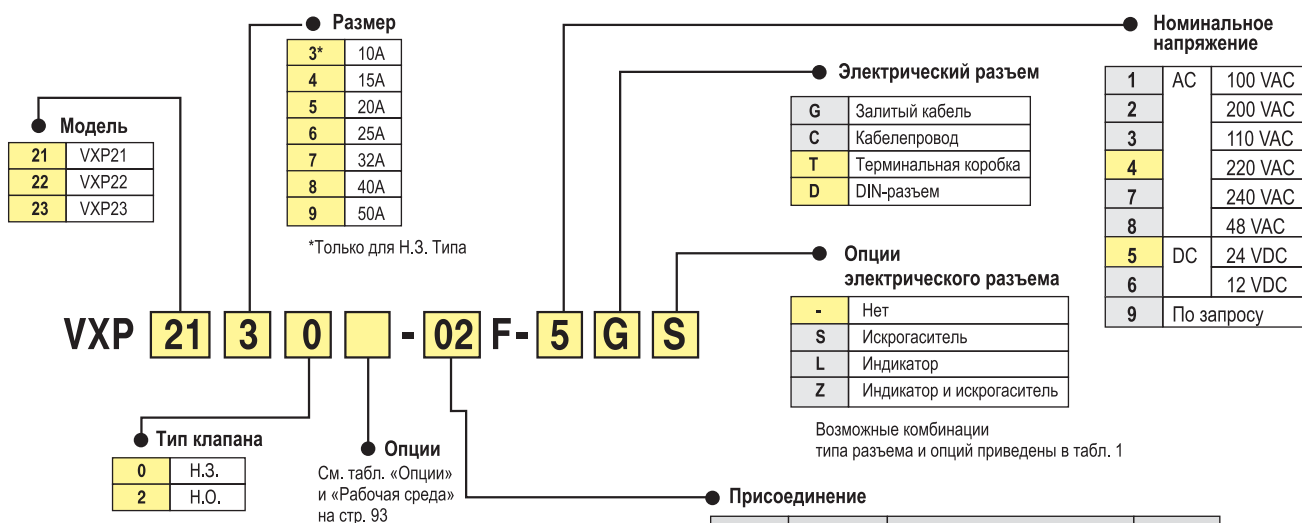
Размер

| 3* | 10A |
|---|---|
| 4 | 15A |
| 5 | 20A |
| 6 | 25A |
| 7 | 32A |
| 8 | 40A |
| 9 | 50A |

*Только для Н.З. Типа

Номинальное напряжение

| 1 | AC | 100 VAC |
|---|---|---|
| 2 | | 200 VAC |
| 3 | | 110 VAC |
| 4 | | 220 VAC |
| 7 | | 240 VAC |
| 8 | | 48 VAC |
| 5 | DC | 24 VDC |
| 6 | | 12 VDC |
| 9 | По запросу | |

Электрический разъем

| G | Залитый кабель |
|---|---|
| C | Кабелепровод |
| T | Терминальная коробка |
| D | DIN-разъем |

Модель

| 21 | VXP21 |
|---|---|
| 22 | VXP22 |
| 23 | VXP23 |

Опции электрического разъема

| - | Нет |
|---|---|
| S | Искрогаситель |
| L | Индикатор |
| Z | Индикатор и искрогаситель |

VXP 21 3 0 - 02 F- 5 G S

Возможные комбинации типа разъема и опций приведены в табл. 1

Тип клапана

| 0 | Н.З. |
|---|---|
| 2 | Н.О. |

Опции
См. табл. «Опции» и «Рабочая среда» на стр. 93

Присоединение